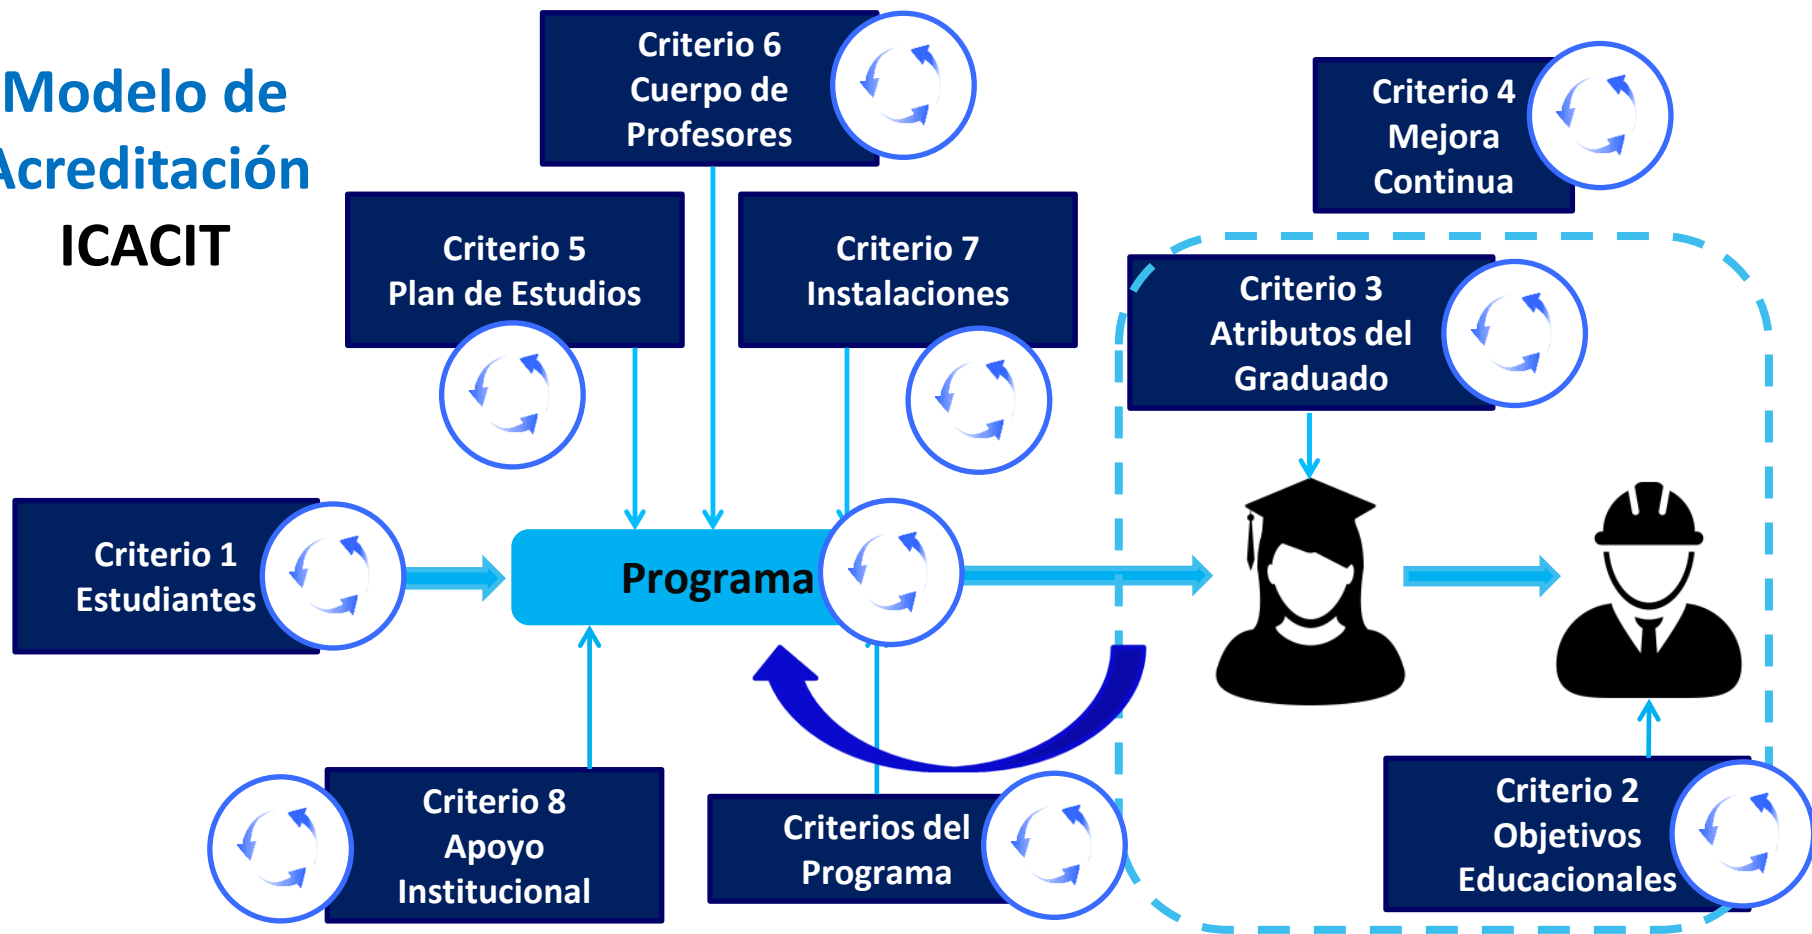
Modelo de
Acreditación
ICACIT

Criterio 6
Cuerpo de
Profesores

Criterio 4
Mejora
Continua

Criterio 5
Plan de Estudios

Criterio 7
Instalaciones

Criterio 3
Atributos del
Graduado

Criterio 1
Estudiantes

Programa

Criterio 8
Apoyo
Institucional

Criterios del
Programa

Criterio 2
Objetivos
Educacionales